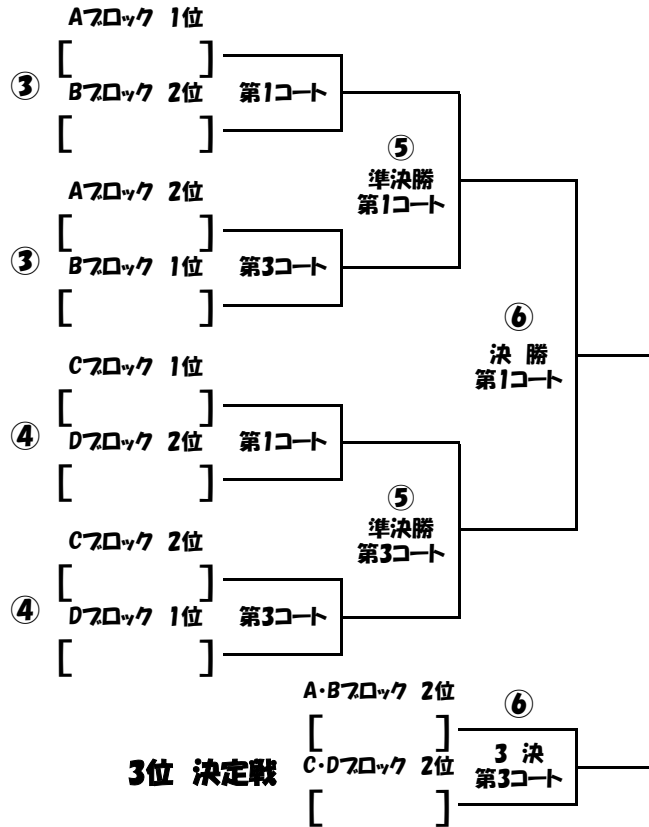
Aブロック 1位
[ ]
③ Bブロック 2位 第1コート
[ ]

⑤
準決勝
第1コート

Aブロック 2位
[ ]
③ Bブロック 1位 第3コート
[ ]

⑥
決 勝
第1コート

Cブロック 1位
[ ]
④ Dブロック 2位 第1コート
[ ]

⑤
準決勝
第3コート

Cブロック 2位
[ ]
④ Dブロック 1位 第3コート
[ ]

A・Bブロック 2位
[ ]
⑥
3位 決定戦 C・Dブロック 2位
3 決
第3コート
[ ]